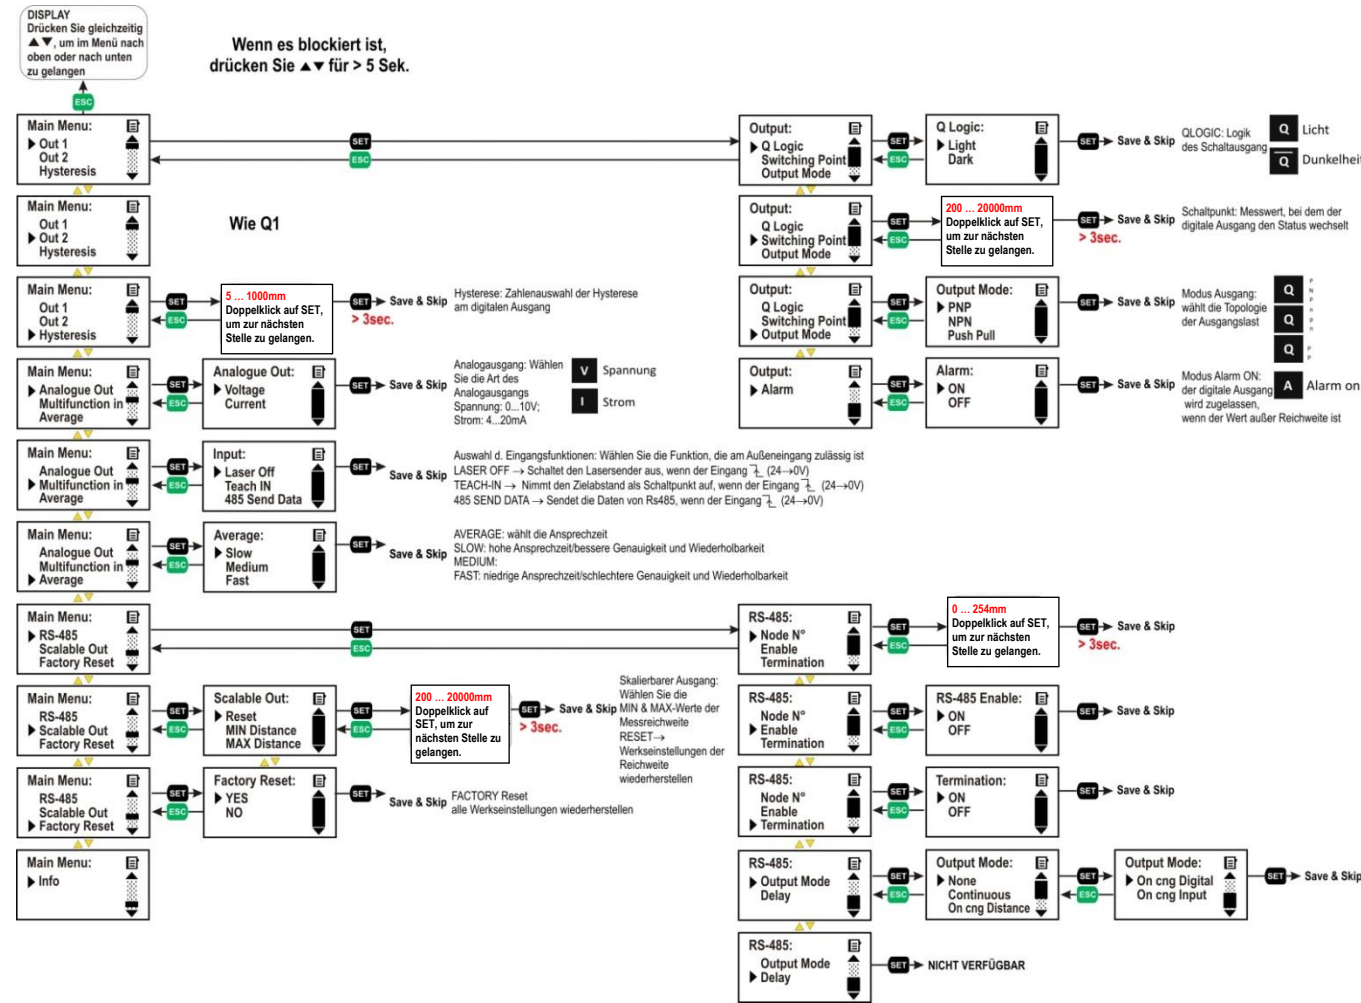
DISPLAY
Drücken Sie gleichzeitig ▲▼, um im Menü nach oben oder nach unten zu gelangen

ESC

Wenn es blockiert ist, drücken Sie ▲▼ für > 5 Sek.

Main Menu:
▶ Out 1
Out 2
Hysteresis

SET
ESC

Output:
▶ Q Logic
Switching Point
Output Mode

SET
ESC

Q Logic:
▶ Light
Dark

SET ▶ Save & Skip

QLOGIC: Logik des Schaltausgang

Q Licht
Q Dunkelheit

Main Menu:
Out 1
▶ Out 2
Hysteresis

Wie Q1

Output:
Q Logic
▶ Switching Point
Output Mode

SET
ESC

200 ... 20000mm
Doppelklick auf SET, um zur nächsten Stelle zu gelangen.

SET ▶ Save & Skip
> 3sec.

Schaltpunkt: Messwert, bei dem der digitale Ausgang den Status wechselt

Main Menu:
Out 1
Out 2
▶ Hysteresis

SET
ESC

5 ... 1000mm
Doppelklick auf SET, um zur nächsten Stelle zu gelangen.

SET ▶ Save & Skip
> 3sec.

Hysterese: Zahlenauswahl der Hysterese am digitalen Ausgang

Output:
Q Logic
Switching Point
▶ Output Mode

SET
ESC

Output Mode:
▶ PNP
NPN
Push Pull

SET ▶ Save & Skip

Modus Ausgang: wählt die Topologie der Ausgangslast

Main Menu:
▶ Analogue Out
Multifunction in
Average

SET
ESC

Analogue Out:
▶ Voltage
Current

SET ▶ Save & Skip

Analogausgang: Wählen Sie die Art des Analogausgangs
Spannung: 0...10V;
Strom: 4...20mA

V Spannung
I Strom

Output:
▶ Alarm

SET
ESC

Alarm:
▶ ON
OFF

SET ▶ Save & Skip

Modus Alarm ON: der digitale Ausgang wird zugelassen, wenn der Wert außer Reichweite ist

A Alarm on

Main Menu:
Analogue Out
▶ Multifunction in
Average

SET
ESC

Input:
▶ Laser Off
Teach IN
485 Send Data

SET
Save & Skip

Auswahl d. Eingangsfunktionen: Wählen Sie die Funktion, die am Außeneingang zulässig ist
LASER OFF → Schaltet den Lasersender aus, wenn der Eingang (24→0V)
TEACH-IN → Nimmt den Zielabstand als Schaltpunkt auf, wenn der Eingang (24→0V)
485 SEND DATA → Sendet die Daten von Rs485, wenn der Eingang (24→0V)

Main Menu:
Analogue Out
Multifunction in
▶ Average

SET
ESC

Average:
▶ Slow
Medium
Fast

SET
Save & Skip

AVERAGE: wählt die Ansprechzeit
SLOW: hohe Ansprechzeit/bessere Genauigkeit und Wiederholbarkeit
MEDIUM:
FAST: niedrige Ansprechzeit/schlechtere Genauigkeit und Wiederholbarkeit

Main Menu:
▶ RS-485
Scalable Out
Factory Reset

SET
ESC

RS-485:
▶ Node N°
Enable
Termination

SET
ESC

0 ... 254mm
Doppelklick auf SET, um zur nächsten Stelle zu gelangen.

SET ▶ Save & Skip
> 3sec.

Main Menu:
RS-485
▶ Scalable Out
Factory Reset

SET
ESC

Scalable Out:
▶ Reset
MIN Distance
MAX Distance

SET
ESC

200 ... 20000mm
Doppelklick auf SET, um zur nächsten Stelle zu gelangen.

SET ▶ Save & Skip
> 3sec.

Skalierbarer Ausgang: Wählen Sie die MIN & MAX-Werte der Messreichweite
RESET→ Werkseinstellungen der Reichweite wiederherstellen

RS-485:
Node N°
▶ Enable
Termination

SET
ESC

RS-485 Enable:
▶ ON
OFF

SET ▶ Save & Skip

Main Menu:
RS-485
Scalable Out
▶ Factory Reset

SET
ESC

Factory Reset:
▶ YES
NO

SET
Save & Skip

FACTORY Reset
alle Werkseinstellungen wiederherstellen

RS-485:
Node N°
Enable
▶ Termination

SET
ESC

Termination:
▶ ON
OFF

SET ▶ Save & Skip

Main Menu:
▶ Info

RS-485:
▶ Output Mode
Delay

SET
ESC

Output Mode:
▶ None
Continuous
On cng Distance

SET
ESC

Output Mode:
▶ On cng Digital
On cng Input

SET ▶ Save & Skip

RS-485:
Output Mode
▶ Delay

SET ▶ NICHT VERFÜGBAR